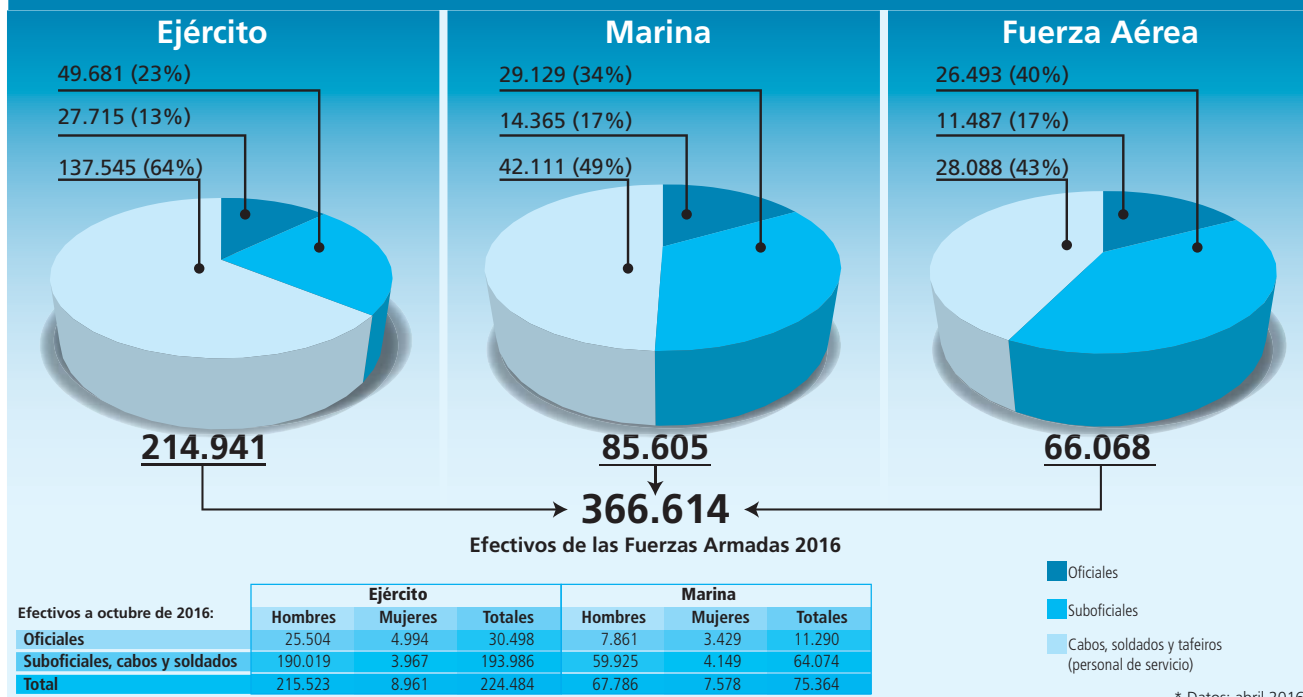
Ejército

49.681 (23%)
27.715 (13%)
137.545 (64%)

214.941

Marina

29.129 (34%)
14.365 (17%)
42.111 (49%)

85.605

Fuerza Aérea

26.493 (40%)
11.487 (17%)
28.088 (43%)

66.068

366.614

Efectivos de las Fuerzas Armadas 2016

Oficiales

Suboficiales

Cabos, soldados y tafeiros (personal de servicio)

| Efectivos a octubre de 2016: | Ejército | | | Marina | | |
|---|---|---|---|---|---|---|
| | Hombres | Mujeres | Totales | Hombres | Mujeres | Totales |
| Oficiales | 25.504 | 4.994 | 30.498 | 7.861 | 3.429 | 11.290 |
| Suboficiales, cabos y soldados | 190.019 | 3.967 | 193.986 | 59.925 | 4.149 | 64.074 |
| Total | 215.523 | 8.961 | 224.484 | 67.786 | 7.578 | 75.364 |

* Datos: abril 2016